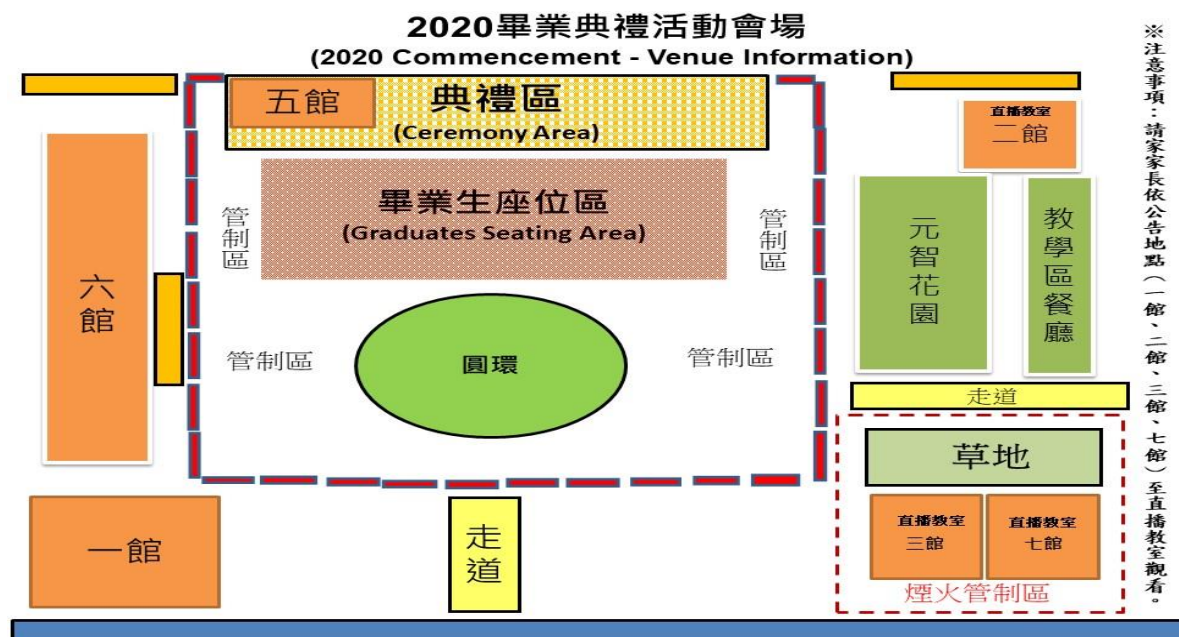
2020畢業典禮活動會場
(2020 Commencement - Venue Information)

五館
典禮區
(Ceremony Area)

畢業生座位區
(Graduates Seating Area)

管制區
管制區
管制區
管制區

圓環

六館

一館

走道

直播教室
二館

元智花園

教學區餐廳

走道

草地

直播教室
三館

直播教室
七館

煙火管制區

※注意事項：請家家長依公告地點（一館、二館、三館、七館）至直播教室觀看。